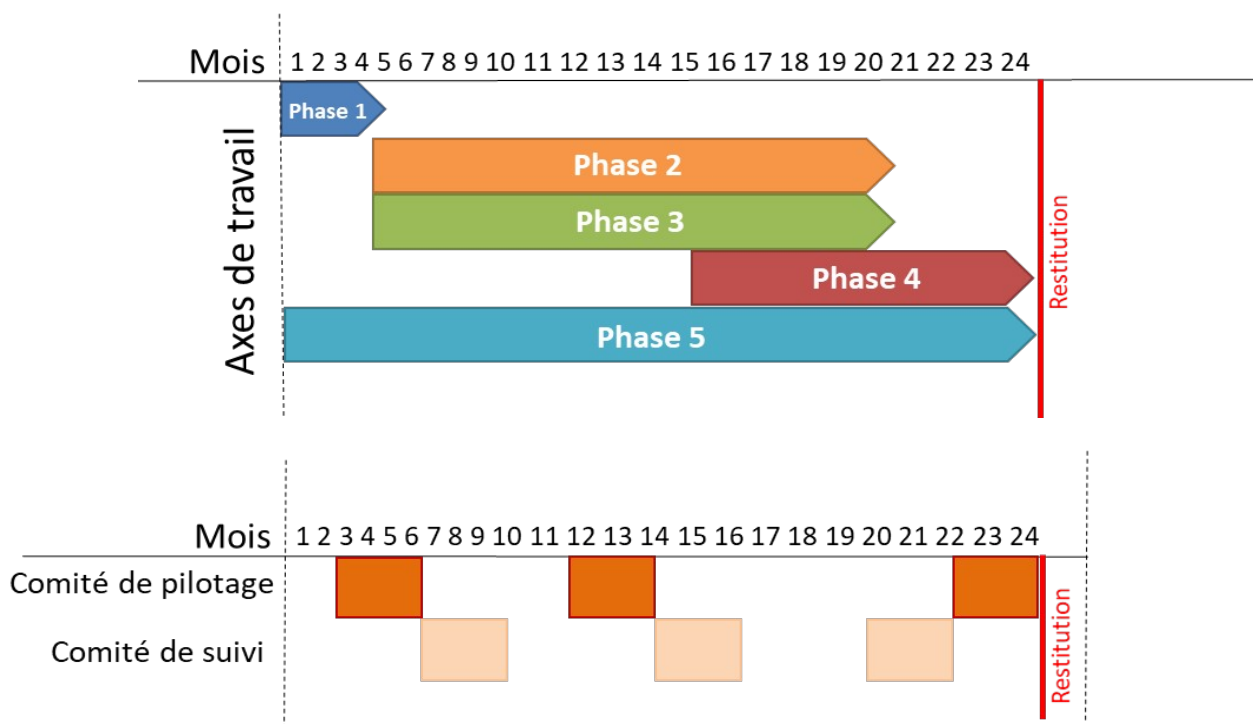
Mois 1 2 3 4 5 6 7 8 9 10 11 12 13 14 15 16 17 18 19 20 21 22 23 24

Axes de travail

Phase 1

Phase 2

Phase 3

Phase 4

Phase 5

Restitution

Mois 1 2 3 4 5 6 7 8 9 10 11 12 13 14 15 16 17 18 19 20 21 22 23 24

Comité de pilotage

Comité de suivi

Restitution